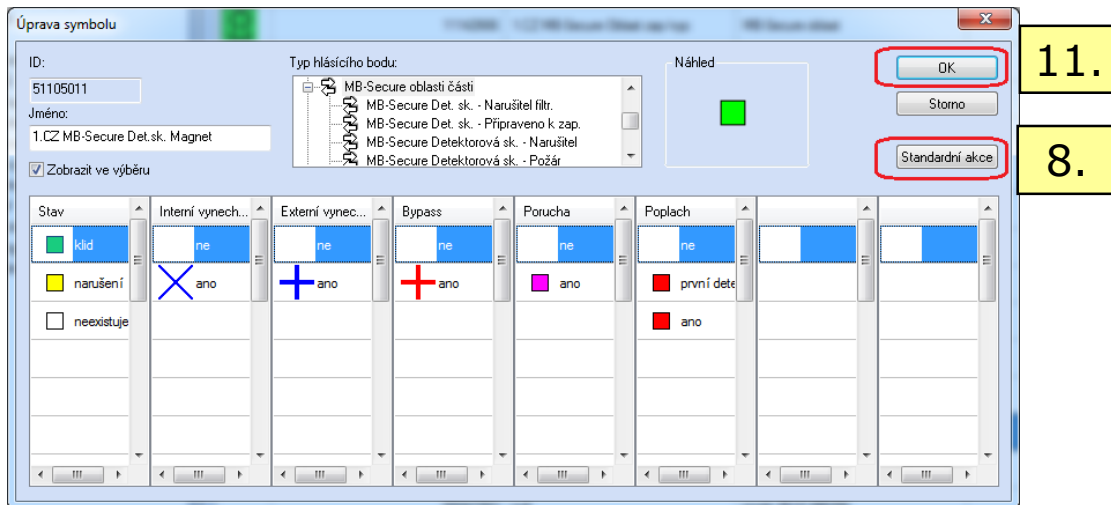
Úprava symbolu

ID:
51105011
Jméno:
1.CZ MB-Secure Det.sk. Magnet
Zobrazit ve výběru

Typ hlásícího bodu:
MB-Secure oblasti části
MB-Secure Det. sk. - Narušitel filtr.
MB-Secure Det. sk. - Připraveno k zap.
MB-Secure Detektorová sk. - Narušitel
MB-Secure Detektorová sk. - Požár

Náhled

OK
Storno
Standardní akce

11.
8.

| Stav | Interní vynech... | Externí vynec... | Bypass | Porucha | Poplach | | |
|---|---|---|---|---|---|---|---|
| klid | ne | ne | ne | ne | ne | | |
| narušení | ano | ano | ano | ano | první dete | | |
| neexistuje | | | | | ano | | |